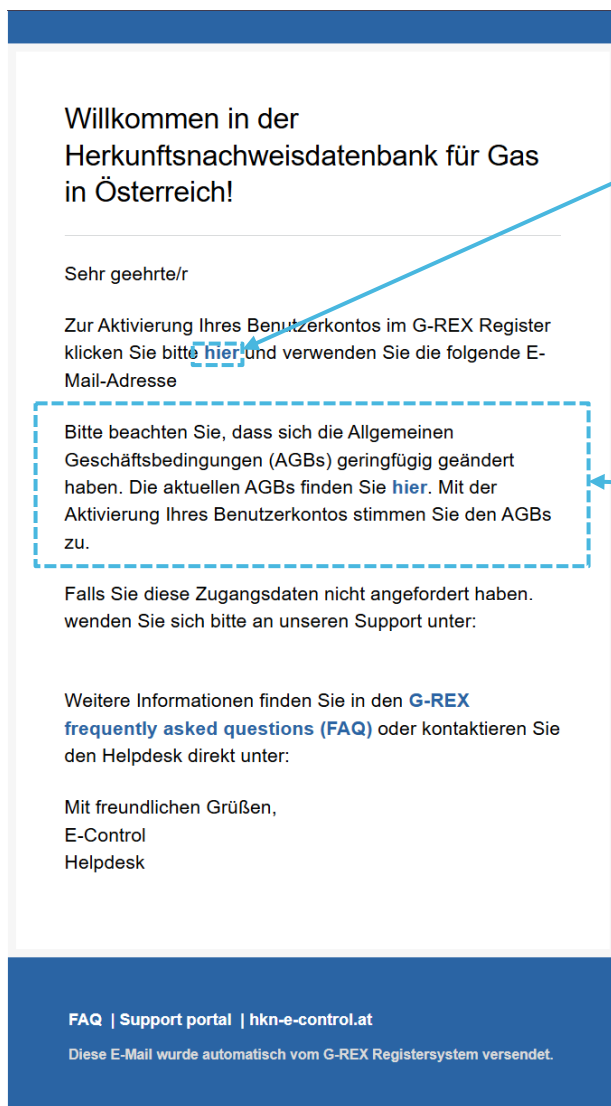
Willkommen in der Herkunftsnachweisdatenbank für Gas in Österreich!

Sehr geehrte/r

Zur Aktivierung Ihres Benutzerkontos im G-REX Register klicken Sie bitte hier und verwenden Sie die folgende E-Mail-Adresse

Bitte beachten Sie, dass sich die Allgemeinen Geschäftsbedingungen (AGBs) geringfügig geändert haben. Die aktuellen AGBs finden Sie hier. Mit der Aktivierung Ihres Benutzerkontos stimmen Sie den AGBs zu.

Falls Sie diese Zugangsdaten nicht angefordert haben. wenden Sie sich bitte an unseren Support unter:

Weitere Informationen finden Sie in den G-REX frequently asked questions (FAQ) oder kontaktieren Sie den Helpdesk direkt unter:

Mit freundlichen Grüßen,
E-Control
Helpdesk

FAQ | Support portal | hkn-e-control.at

Diese E-Mail wurde automatisch vom G-REX Registersystem versendet.